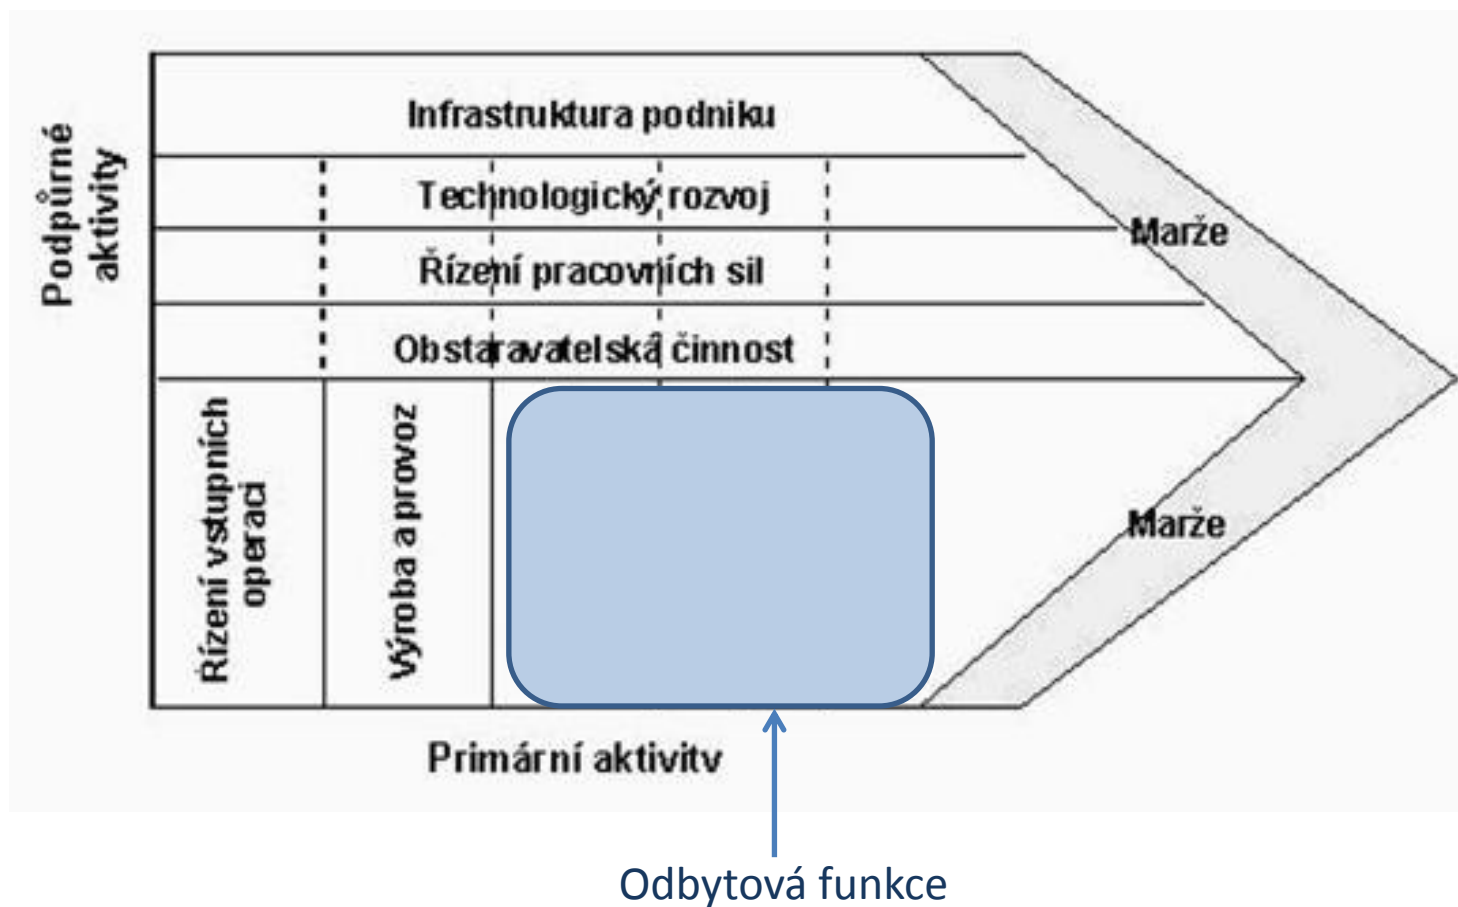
Podpůrné aktivity

Infrastruktura podniku

Technologický rozvoj

Řízení pracovních sil

Obstaravatelská činnost

Marže

Řízení vstupních operací

Výroba a provoz

Marže

Primární aktivitv

Odbytová funkce